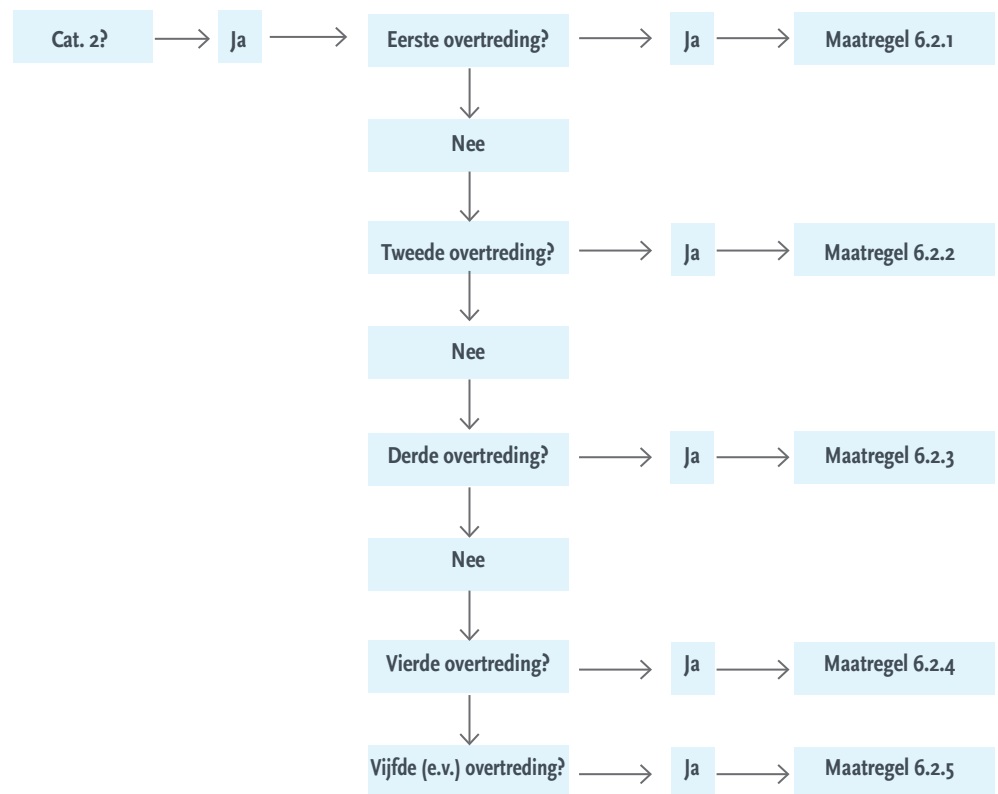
Cat. 2?

Ja

Eerste overtreding?

Ja

Maatregel 6.2.1

Nee

Tweede overtreding?

Ja

Maatregel 6.2.2

Nee

Derde overtreding?

Ja

Maatregel 6.2.3

Nee

Vierde overtreding?

Ja

Maatregel 6.2.4

Vijfde (e.v.) overtreding?

Ja

Maatregel 6.2.5